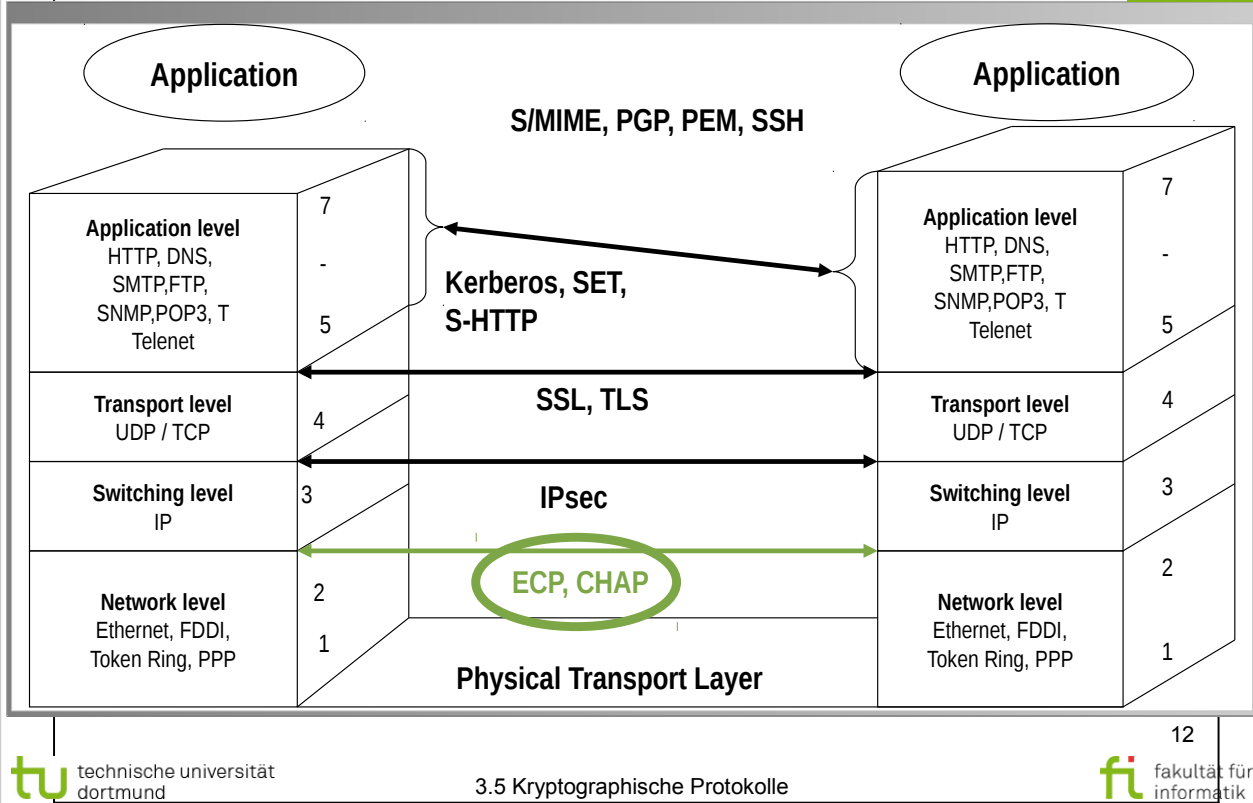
Application

Application

S/MIME, PGP, PEM, SSH

Application level
HTTP, DNS, SMTP,FTP, SNMP,POP3, T Telenet

7
-
5

Kerberos, SET, S-HTTP

Application level
HTTP, DNS, SMTP,FTP, SNMP,POP3, T Telenet

7
-
5

Transport level
UDP / TCP

4

SSL, TLS

Transport level
UDP / TCP

4

Switching level
IP

3

IPsec

Switching level
IP

3

Network level
Ethernet, FDDI, Token Ring, PPP

2
1

ECP, CHAP

Physical Transport Layer

Network level
Ethernet, FDDI, Token Ring, PPP

2
1

12

technische universität dortmund

3.5 Kryptographische Protokolle

fakultät für informatik